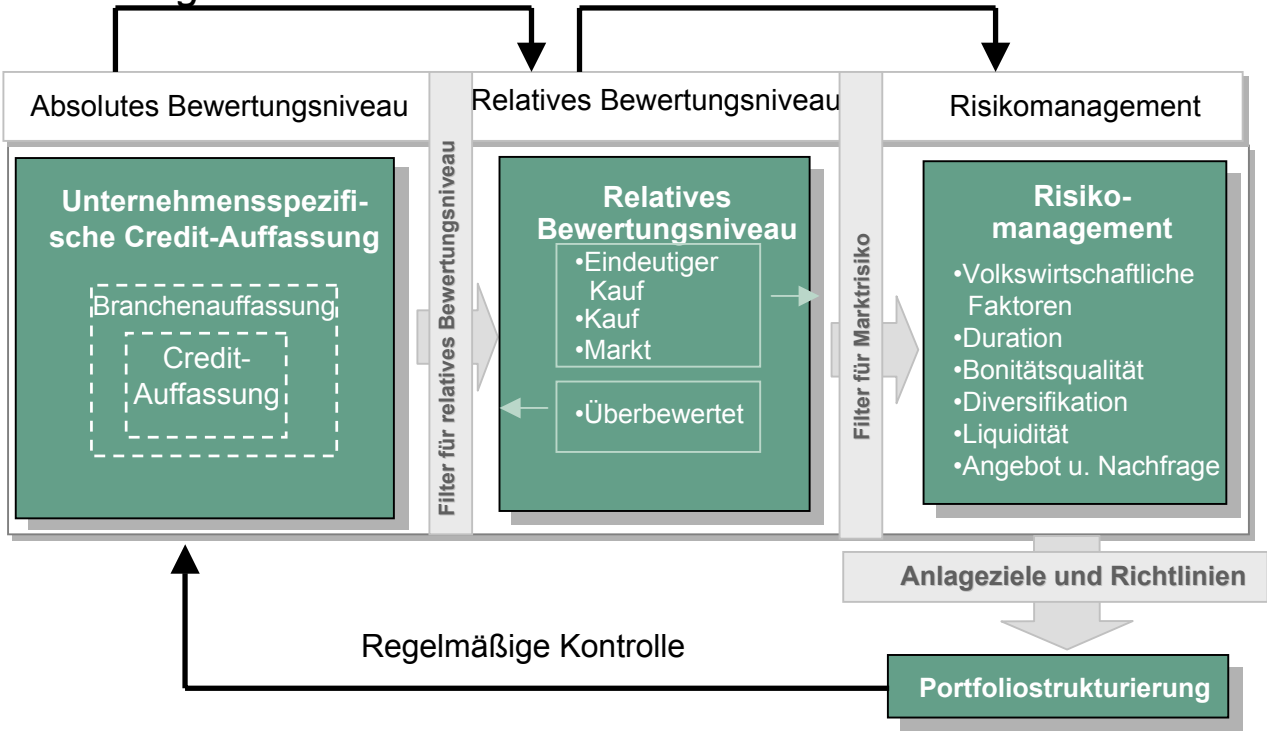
Absolutes Bewertungsniveau

Relatives Bewertungsniveau

Risikomanagement

Unternehmensspezifische Credit-Auffassung

Branchenauffassung

Credit-Auffassung

Filter für relatives Bewertungsniveau

Relatives Bewertungsniveau

•Eindeutiger Kauf
•Kauf
•Markt

•Überbewertet

Filter für Marktrisiko

Risikomanagement

•Volkswirtschaftliche Faktoren
•Duration
•Bonitätsqualität
•Diversifikation
•Liquidität
•Angebot u. Nachfrage

Anlageziele und Richtlinien

Regelmäßige Kontrolle

Portfoliostrukturierung